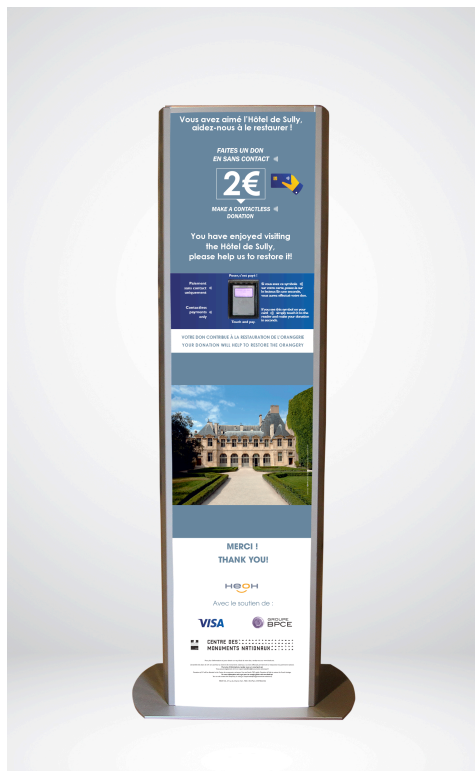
Vous avez aimé l'Hôtel de Sully, aidez-nous à le restaurer !

FAITES UN DON EN SANS CONTACT

2€

MAKE A CONTACTLESS DONATION

You have enjoyed visiting the Hôtel de Sully, please help us to restore it!

Paiement sans contact uniquement

Contactless payments only

Posez / Tap card

Touch and pay

Si vous avez ce symbole sur votre carte, posez-la sur le lecteur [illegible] secondes, vous aurez effectué votre don.

If you see this symbol on your card, simply touch it to the reader and make your donation in seconds.

VOTRE DON CONTRIBUE À LA RESTAURATION DE L'ORANGERIE
YOUR DONATION WILL HELP TO RESTORE THE ORANGERY

MERCI !
THANK YOU!

HEOH

Avec le soutien de :

VISA

GROUPE BPCE

CENTRE DES MONUMENTS NATIONAUX

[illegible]